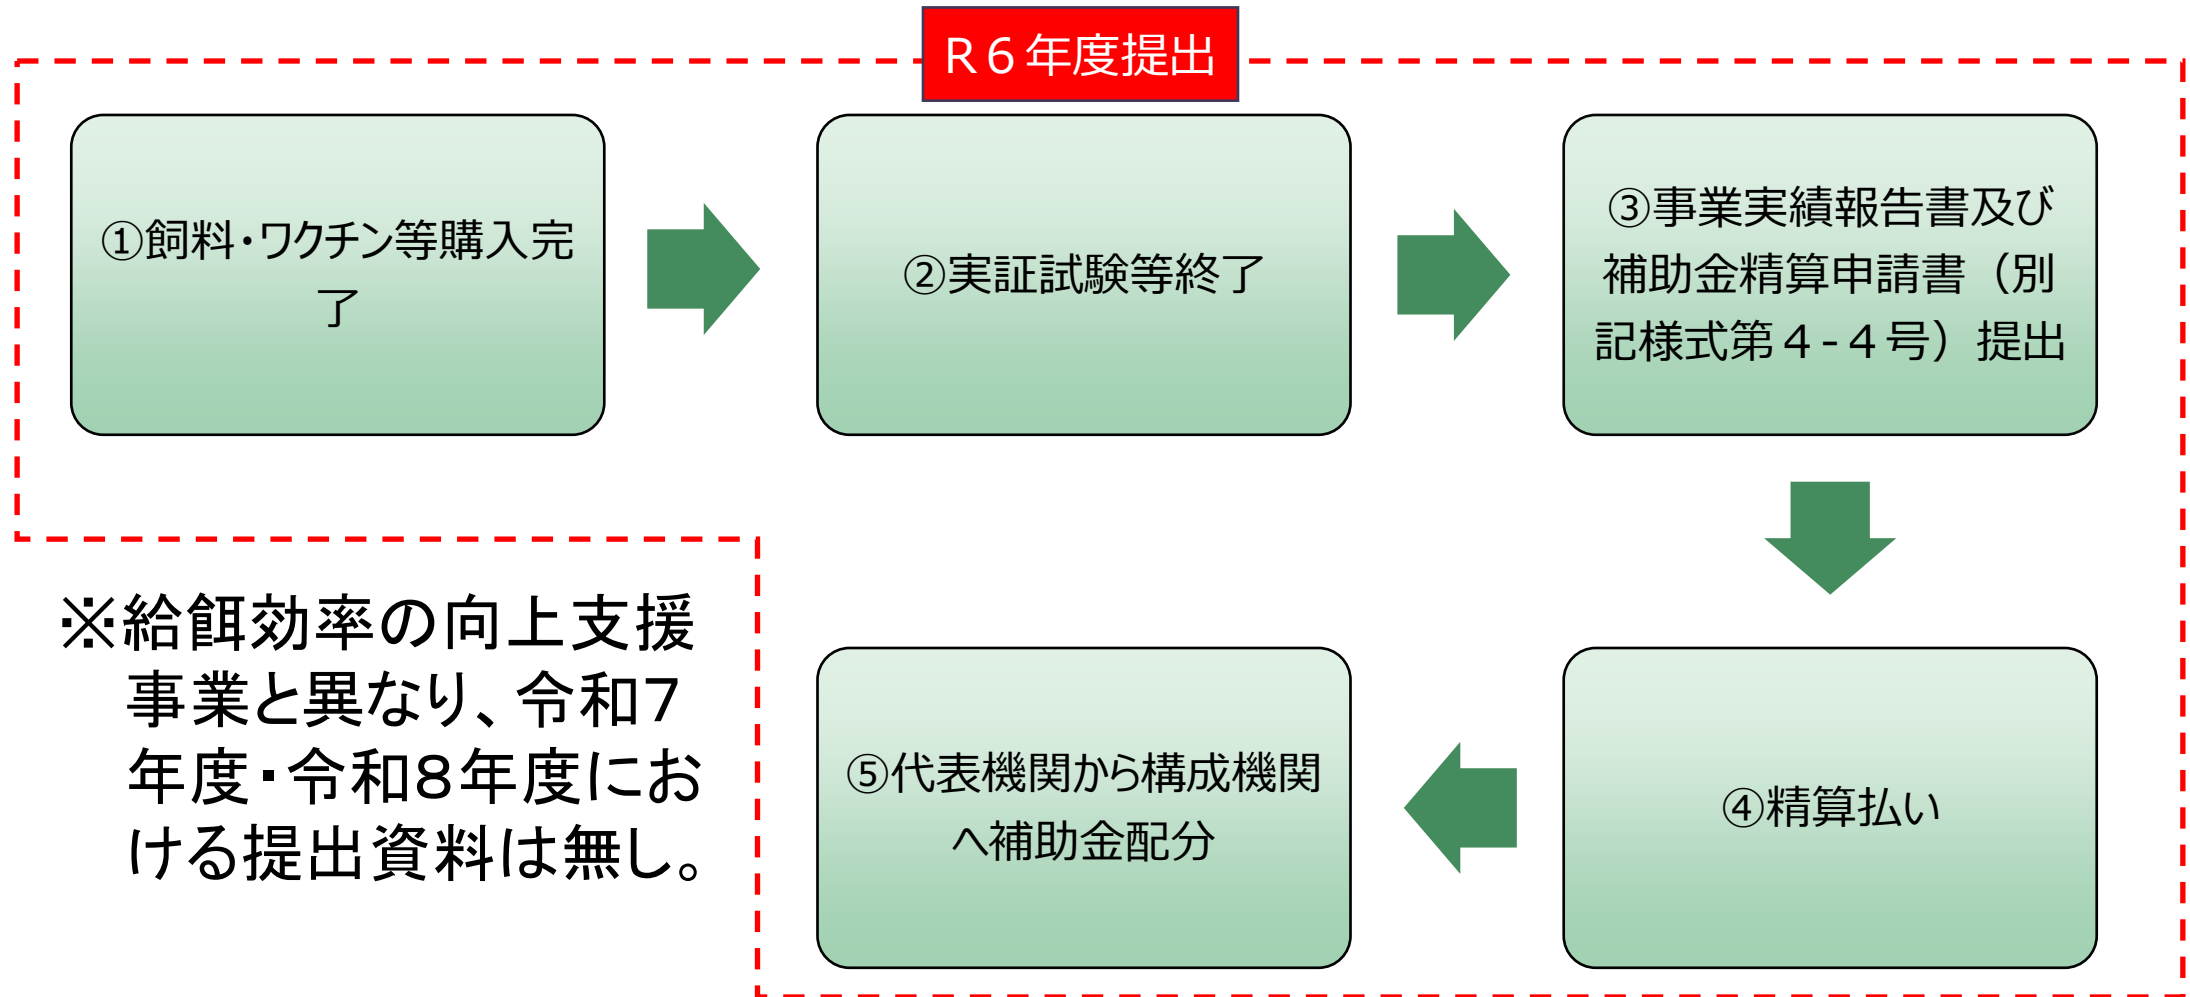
R６年度提出

①飼料・ワクチン等購入完了

②実証試験等終了

③事業実績報告書及び補助金精算申請書（別記様式第４-４号）提出

④精算払い

⑤代表機関から構成機関へ補助金配分

※給餌効率の向上支援事業と異なり、令和7年度・令和8年度における提出資料は無し。